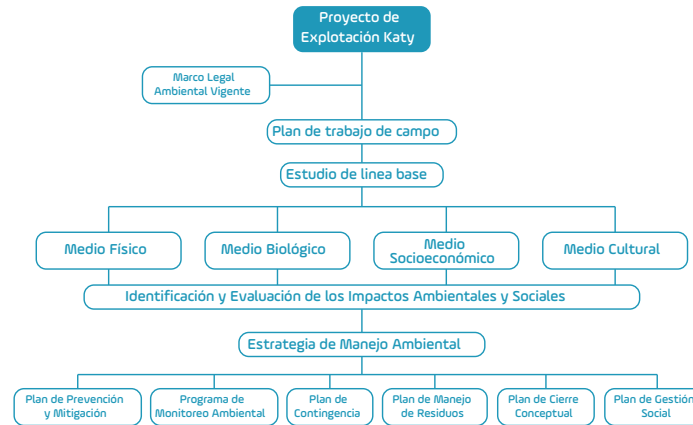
Proyecto de Explotación Katy

Marco Legal Ambiental Vigente

Plan de trabajo de campo

Estudio de línea base

Medio Físico

Medio Biológico

Medio Socioeconómico

Medio Cultural

Identificación y Evaluación de los Impactos Ambientales y Sociales

Estrategia de Manejo Ambiental

Plan de Prevención y Mitigación

Programa de Monitoreo Ambiental

Plan de Contingencia

Plan de Manejo de Residuos

Plan de Cierre Conceptual

Plan de Gestión Social